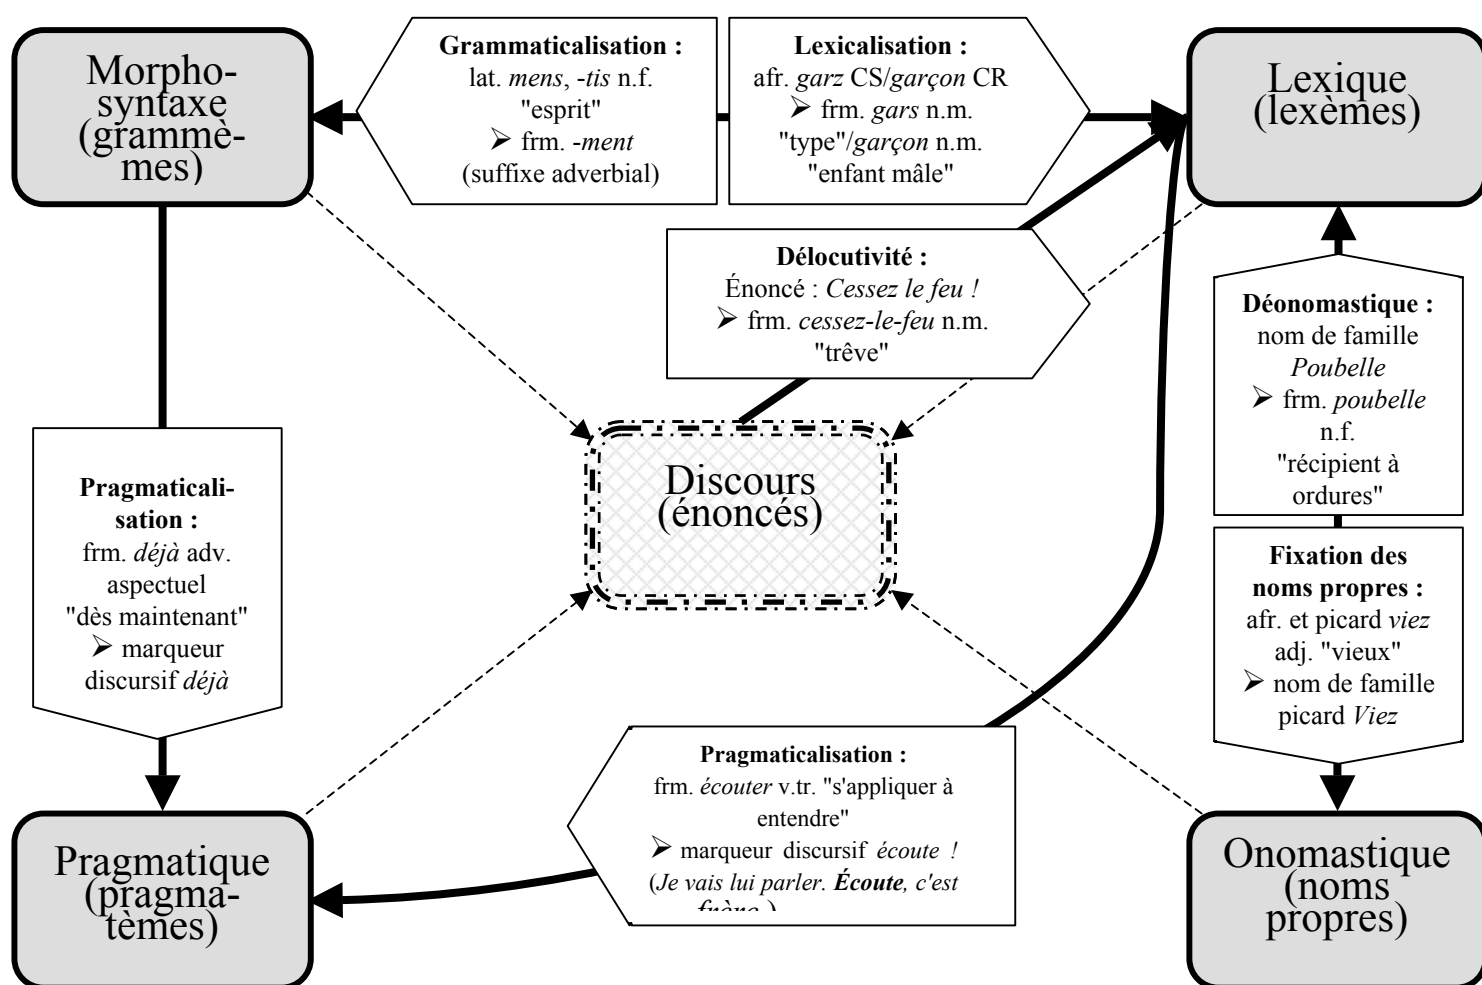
Morpho-syntaxe (grammèmes)

Grammaticalisation :
lat. *mens*, *-tis* n.f. "esprit"
➢ frm. *-ment* (suffixe adverbial)

Lexicalisation :
afr. *garz* CS/*garçon* CR
➢ frm. *gars* n.m. "type"/*garçon* n.m. "enfant mâle"

Lexique (lexèmes)

Délocutivité :
Énoncé : *Cessez le feu !*
➢ frm. *cessez-le-feu* n.m. "trêve"

Déonomastique :
nom de famille *Poubelle*
➢ frm. *poubelle* n.f. "récipient à ordures"

Pragmaticalisation :
frm. *déjà* adv. aspectuel "dès maintenant"
➢ marqueur discursif *déjà*

Discours (énoncés)

Fixation des noms propres :
afr. et picard *viez* adj. "vieux"
➢ nom de famille picard *Viez*

Pragmaticalisation :
frm. *écouter* v.tr. "s'appliquer à entendre"
➢ marqueur discursif *écoute !*
(*Je vais lui parler.* ***Écoute****, c'est* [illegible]

Pragmatique (pragmatèmes)

Onomastique (noms propres)